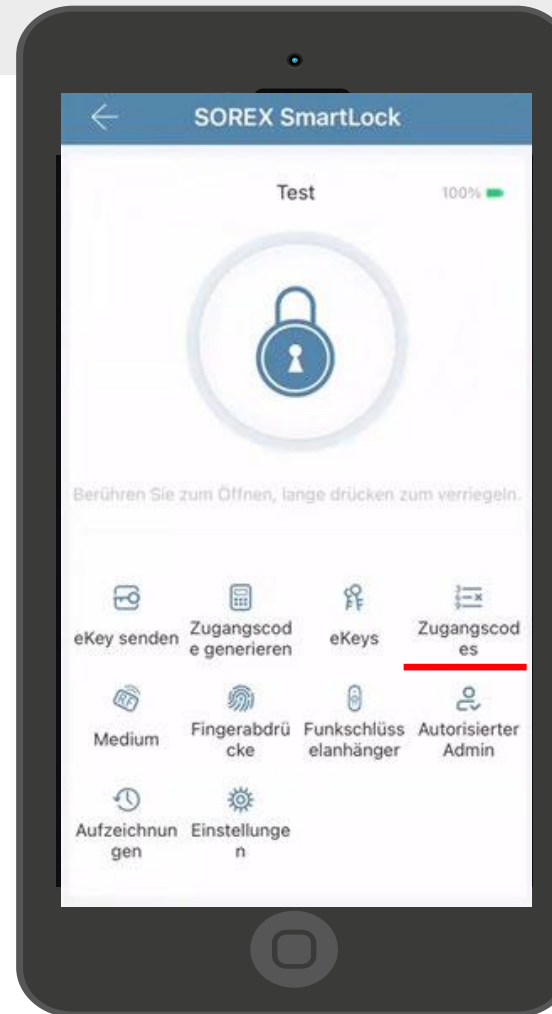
SOREX SmartLock

Test

100%

Berühren Sie zum Öffnen, lange drücken zum verriegeln.

eKey senden

Zugangscode generieren

eKeys

Zugangscodes

Medium

Fingerabdrücke

Funkschlüsselanhänger

Autorisierter Admin

Aufzeichnungen

Einstellungen